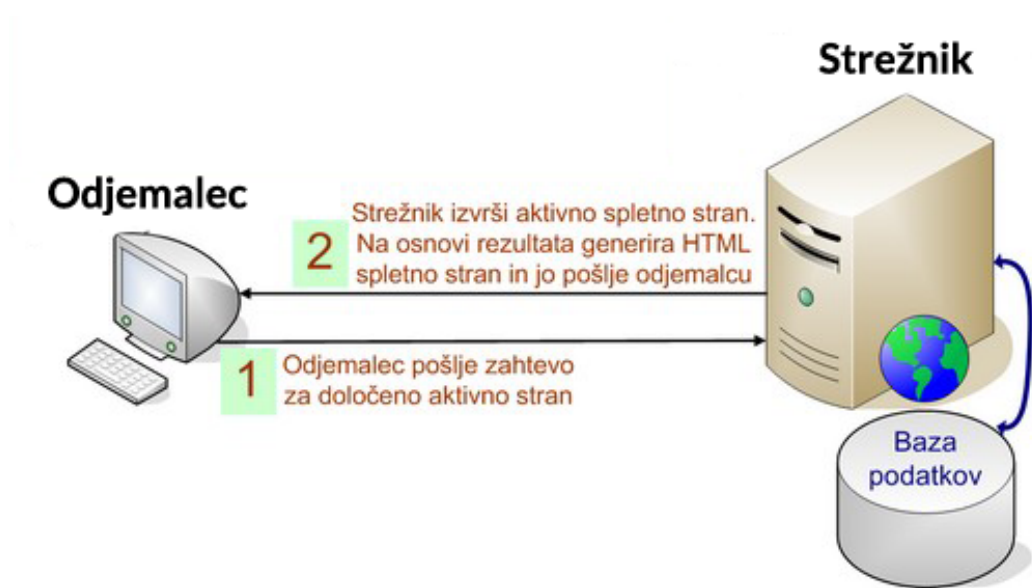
Strežnik

Odjemalec

2 Strežnik izvrši aktivno spletno stran. Na osnovi rezultata generira HTML spletno stran in jo pošlje odjemalcu

1 Odjemalec pošlje zahtevo za določeno aktivno stran

Baza podatkov